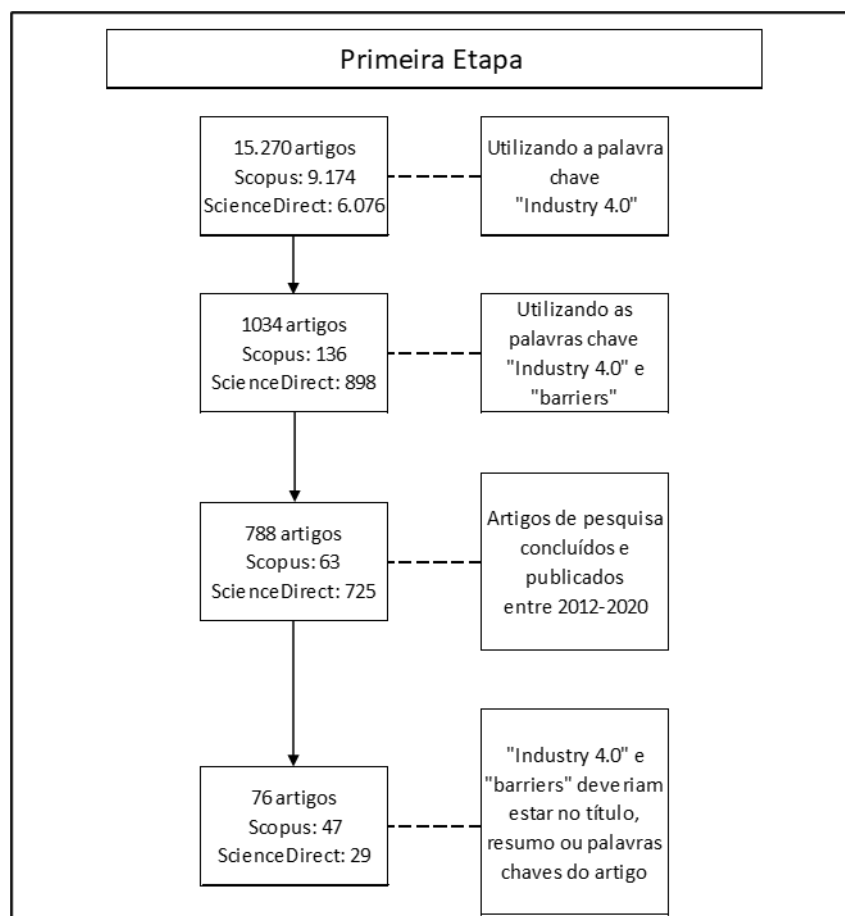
Primeira Etapa

15.270 artigos
Scopus: 9.174
ScienceDirect: 6.076

Utilizando a palavra chave "Industry 4.0"

1034 artigos
Scopus: 136
ScienceDirect: 898

Utilizando as palavras chave "Industry 4.0" e "barriers"

788 artigos
Scopus: 63
ScienceDirect: 725

Artigos de pesquisa concluídos e publicados entre 2012-2020

76 artigos
Scopus: 47
ScienceDirect: 29

"Industry 4.0" e "barriers" deveriam estar no título, resumo ou palavras chaves do artigo